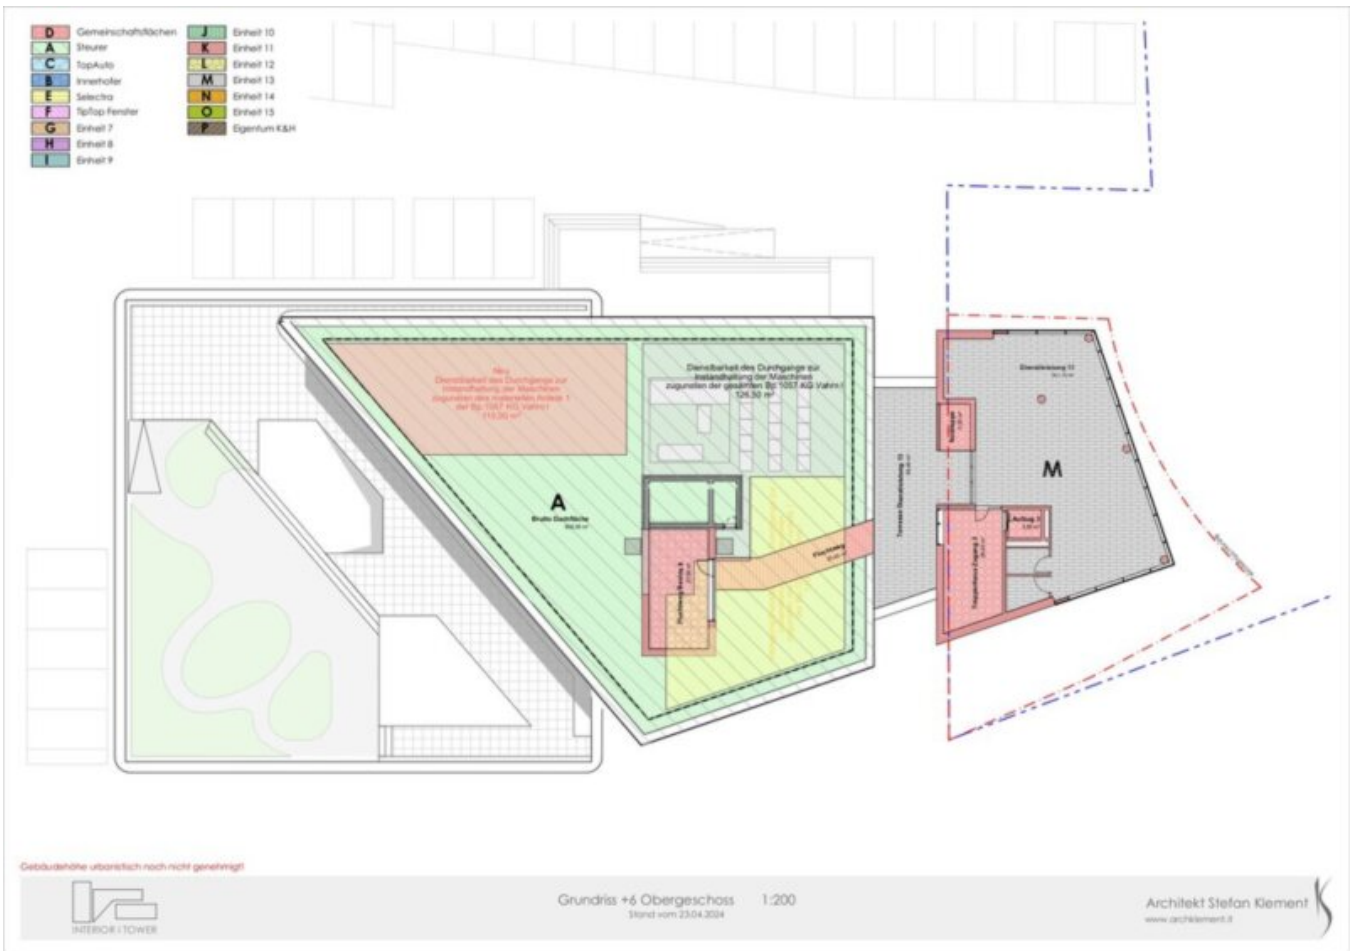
D Gemeinschaftsflächen
A Steurer
C TopAuto
B Innerhofer
E Selectra
F TipTop Fenster
G Einheit 7
H Einheit 8
I Einheit 9
J Einheit 10
K Einheit 11
L Einheit 12
M Einheit 13
N Einheit 14
O Einheit 15
P Eigentum K&H

Neu
Dienstbarkeit des Durchgangs zur Instandhaltung der Maschinen zugunsten des materiellen Anteils 1 der Bp. 1057 KG Vahrn I
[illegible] m²

Dienstbarkeit des Durchgangs zur Instandhaltung der Maschinen zugunsten der gesamten Bp 1057 KG Vahrn I
126,50 m²

A
Brutto Dachfläche
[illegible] m²

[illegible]

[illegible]

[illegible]

M

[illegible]

Aufzug 3

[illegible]

Gebäudehöhe urbanistisch noch nicht genehmigt!

INTERIOR | TOWER

Grundriss +6 Obergeschoss 1:200
Stand vom 23.04.2024

Architekt Stefan Klement
www.archklement.it